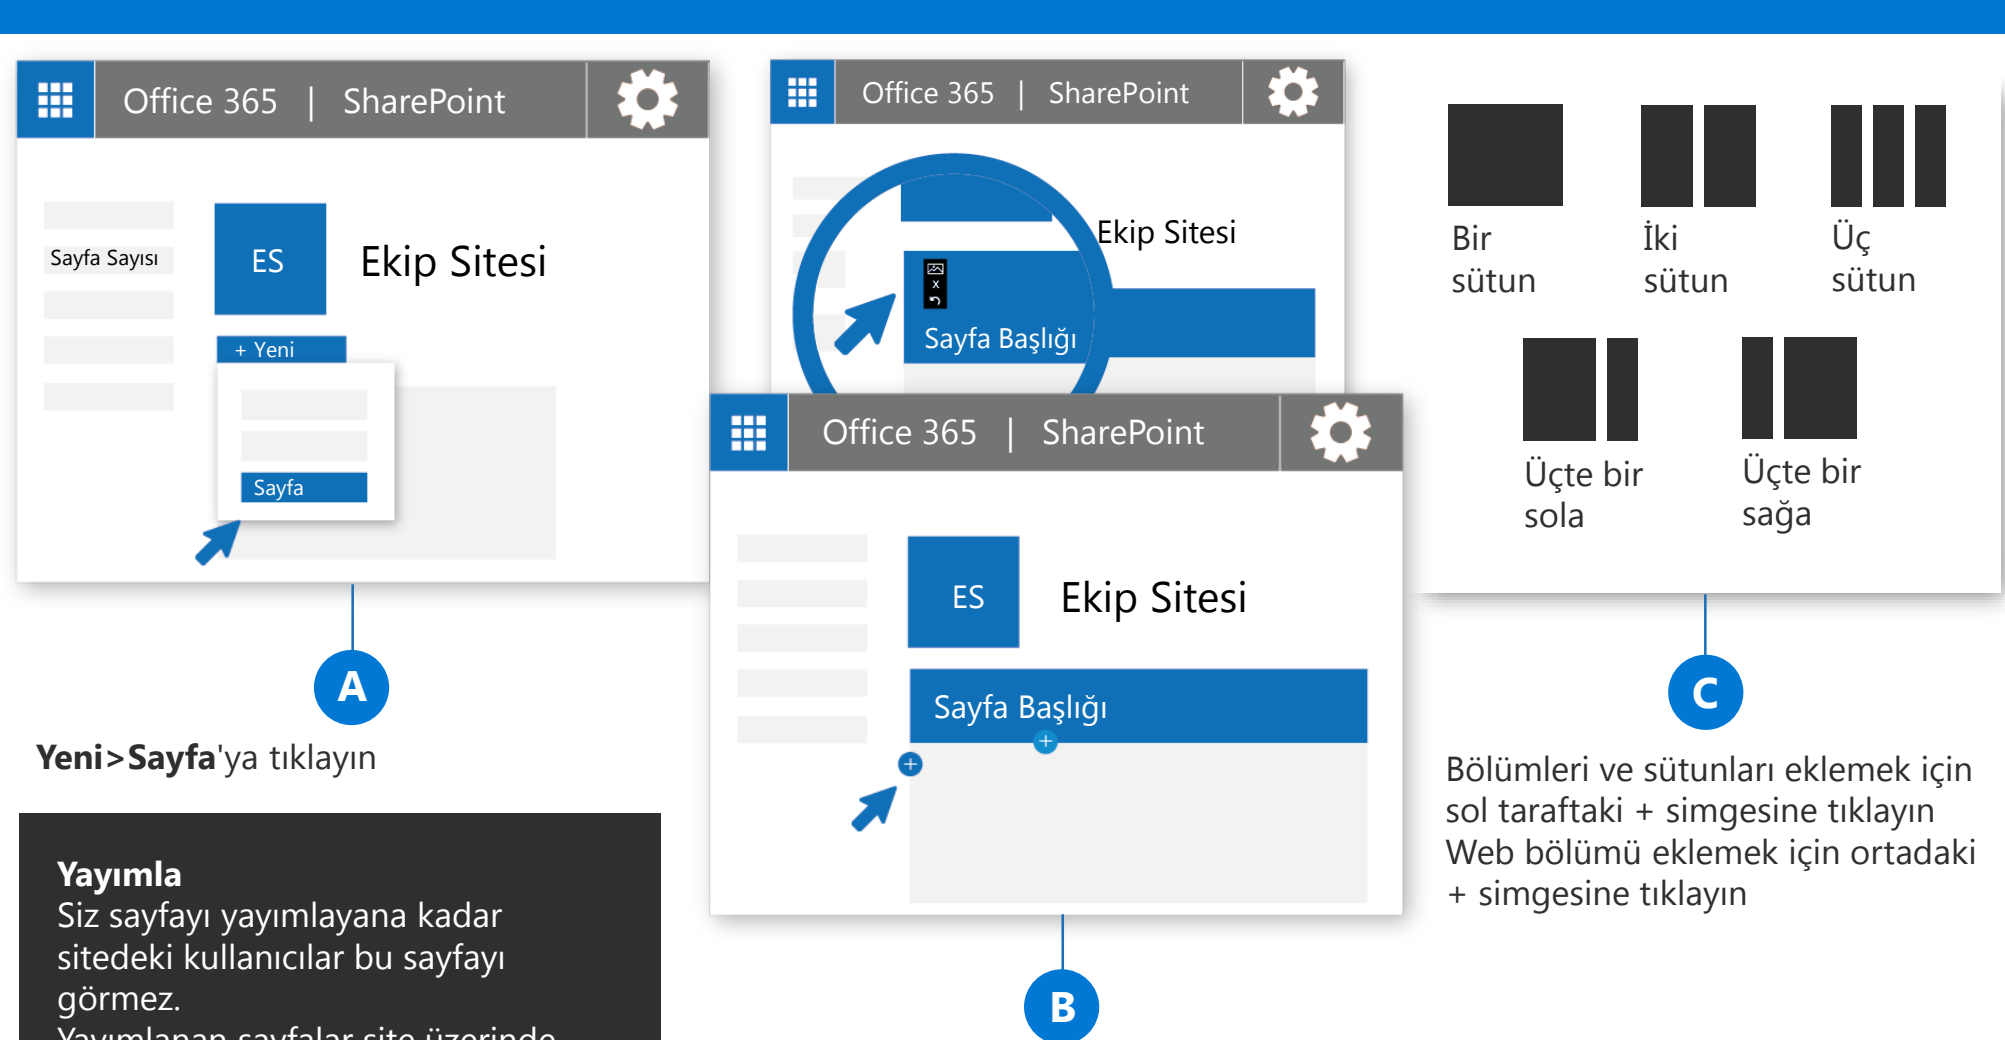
Office 365 | SharePoint

Sayfa Sayısı

ES

Ekip Sitesi

+ Yeni

Sayfa

A

**Yeni>Sayfa**'ya tıklayın

**Yayımla**
Siz sayfayı yayımlayana kadar sitedeki kullanıcılar bu sayfayı görmez.
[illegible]

Office 365 | SharePoint

Ekip Sitesi

Sayfa Başlığı

Office 365 | SharePoint

ES

Ekip Sitesi

Sayfa Başlığı

B

Bir sütun

İki sütun

Üç sütun

Üçte bir sola

Üçte bir sağa

C

Bölümleri ve sütunları eklemek için sol taraftaki + simgesine tıklayın
Web bölümü eklemek için ortadaki + simgesine tıklayın